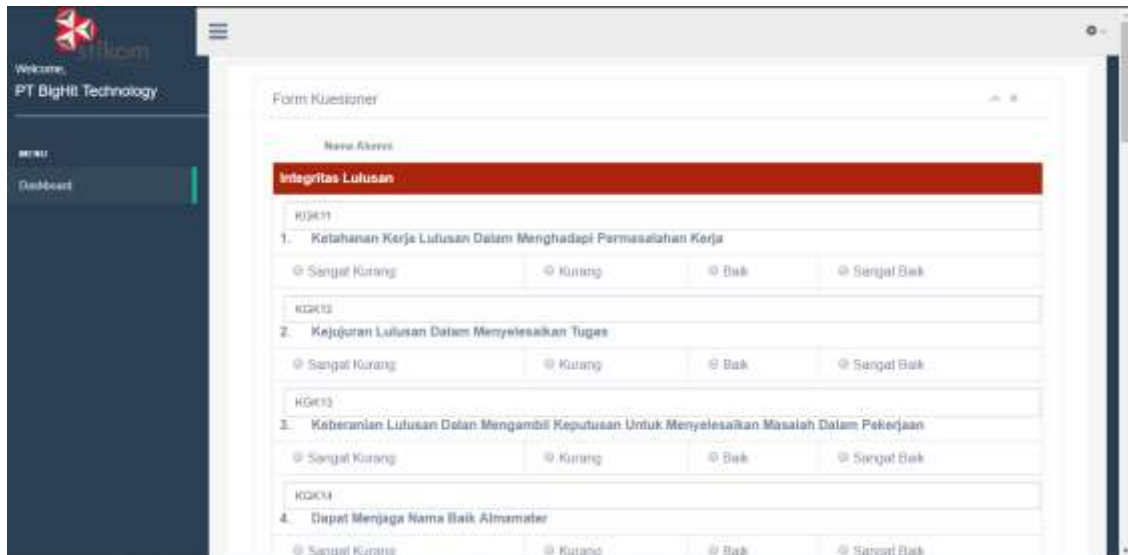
stikom

Welcome,

PT BigHit Technology

MENU

Dashboard

Form Kuesioner

Nama Alumni

Integritas Lulusan

KGK11

1. Ketahanan Kerja Lulusan Dalam Menghadapi Permasalahan Kerja

Sangat Kurang | Kurang | Baik | Sangat Baik

KGK12

2. Kejujuran Lulusan Dalam Menyelesaikan Tugas

Sangat Kurang | Kurang | Baik | Sangat Baik

KGK13

3. Keberanian Lulusan Dalan Mengambil Keputusan Untuk Menyelesaikan Masalah Dalam Pekerjaan

Sangat Kurang | Kurang | Baik | Sangat Baik

KGK14

4. Dapat Menjaga Nama Baik Almamater

Sangat Kurang | Kurang | Baik | Sangat Baik